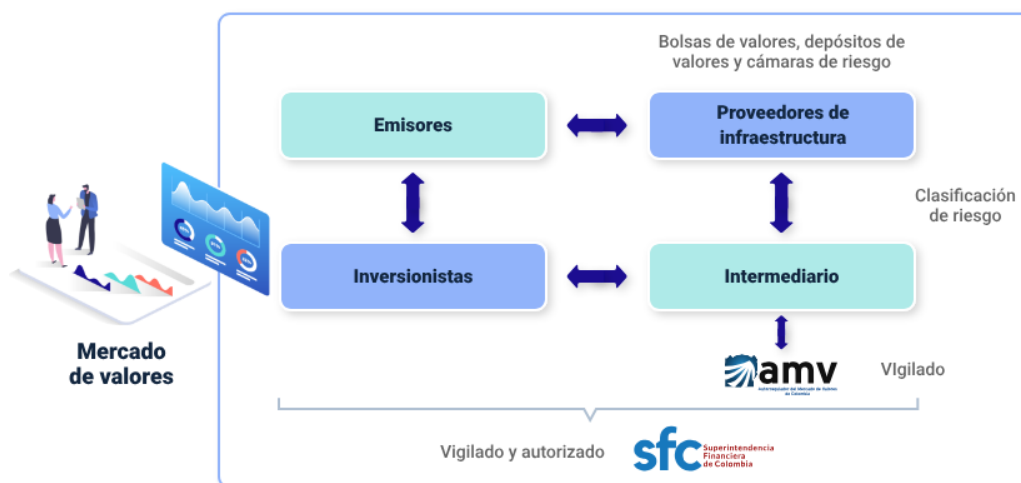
Bolsas de valores, depósitos de valores y cámaras de riesgo

Emisores

Proveedores de infraestructura

Clasificación de riesgo

Inversionistas

Intermediario

Mercado de valores

amv

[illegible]

VIgilado

Vigilado y autorizado

sfc Superintendencia Financiera de Colombia